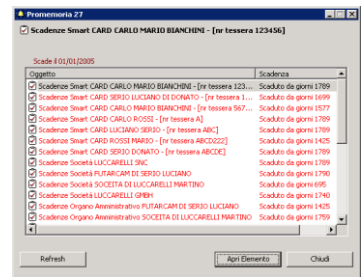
Promemoria 27

Scadenze Smart CARD CARLO MARIO BIANCHINI - [nr tessera 123456]

Scade il 01/01/2005

| Oggetto | Scadenza |
|---|---|
| Scadenze Smart CARD CARLO MARIO BIANCHINI - [nr tessera 123... | Scaduto da giorni 1789 |
| Scadenze Smart CARD SERIO LUCIANO DI DONATO - [nr tessera 1... | Scaduto da giorni 1699 |
| Scadenze Smart CARD CARLO MARIO BIANCHINI - [nr tessera 567... | Scaduto da giorni 1577 |
| Scadenze Smart CARD CARLO ROSSI - [nr tessera A] | Scaduto da giorni 1789 |
| Scadenze Smart CARD LUCIANO SERIO - [nr tessera ABC] | Scaduto da giorni 1789 |
| Scadenze Smart CARD ROSSI MARIO - [nr tessera ABCD222] | Scaduto da giorni 1425 |
| Scadenze Smart CARD SERIO DONATO - [nr tessera ABCDE] | Scaduto da giorni 1789 |
| Scadenze Società LUCCARELLI SNC | Scaduto da giorni 1789 |
| Scadenze Società FUTARCAM DI SERIO LUCIANO | Scaduto da giorni 1790 |
| Scadenze Società SOCEITA DI LUCCARELLI MARTINO | Scaduto da giorni 695 |
| Scadenze Società LUCCARELLI GMBH | Scaduto da giorni 1740 |
| Scadenze Organo Amministrativo FUTARCAM DI SERIO LUCIANO | Scaduto da giorni 1425 |
| Scadenze Organo Amministrativo SOCEITA DI LUCCARELLI MARTINO | Scaduto da giorni 1759 |

Refresh | Apri Elemento | Chiudi